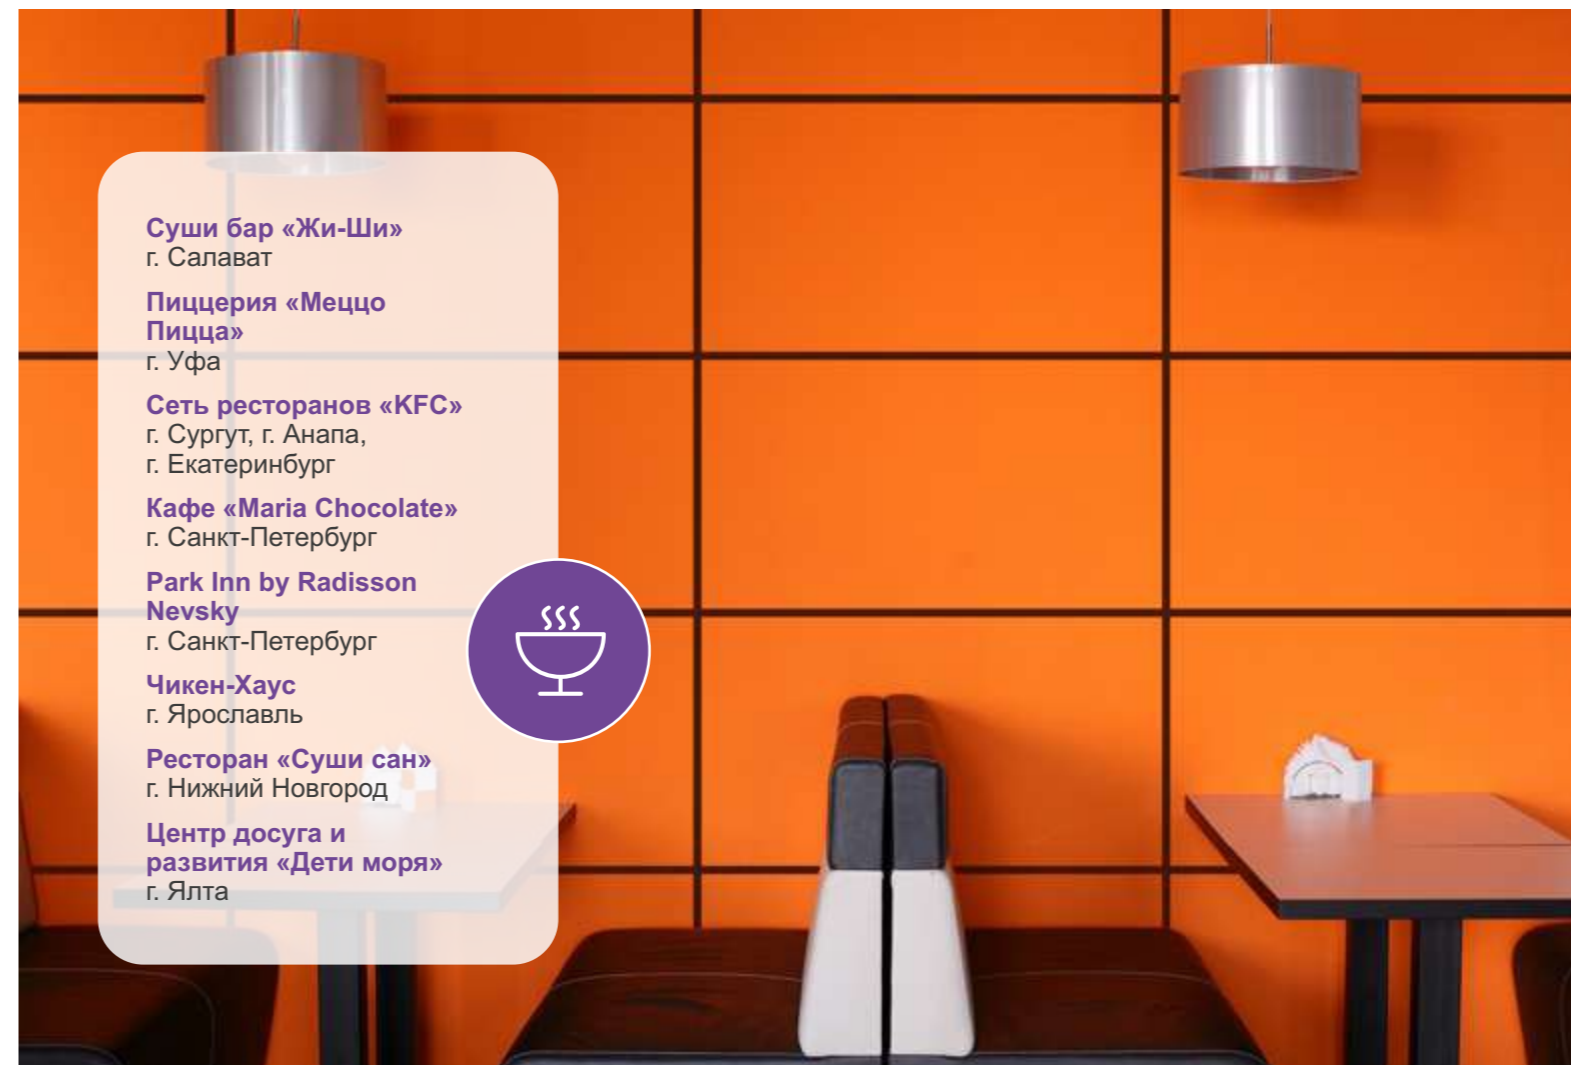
Суши бар «Жи-Ши»
г. Салават

Пиццерия «Меццо Пицца»
г. Уфа

Сеть ресторанов «KFC»
г. Сургут, г. Анапа, г. Екатеринбург

Кафе «Maria Chocolate»
г. Санкт-Петербург

Park Inn by Radisson Nevsky
г. Санкт-Петербург

Чикен-Хаус
г. Ярославль

Ресторан «Суши сан»
г. Нижний Новгород

Центр досуга и развития «Дети моря»
г. Ялта